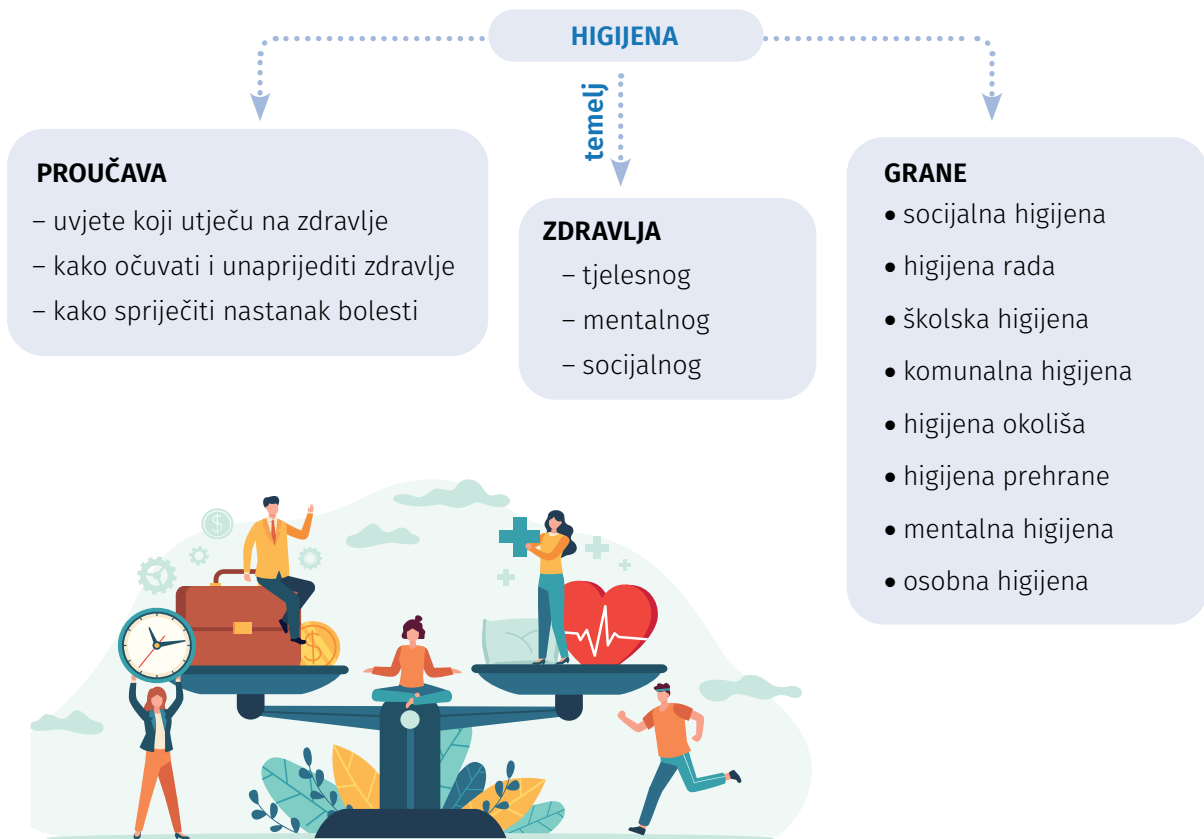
HIGIJENA

temelj

PROUČAVA
– uvjete koji utječu na zdravlje
– kako očuvati i unaprijediti zdravlje
– kako spriječiti nastanak bolesti

ZDRAVLJA
– tjelesnog
– mentalnog
– socijalnog

GRANE
• socijalna higijena
• higijena rada
• školska higijena
• komunalna higijena
• higijena okoliša
• higijena prehrane
• mentalna higijena
• osobna higijena